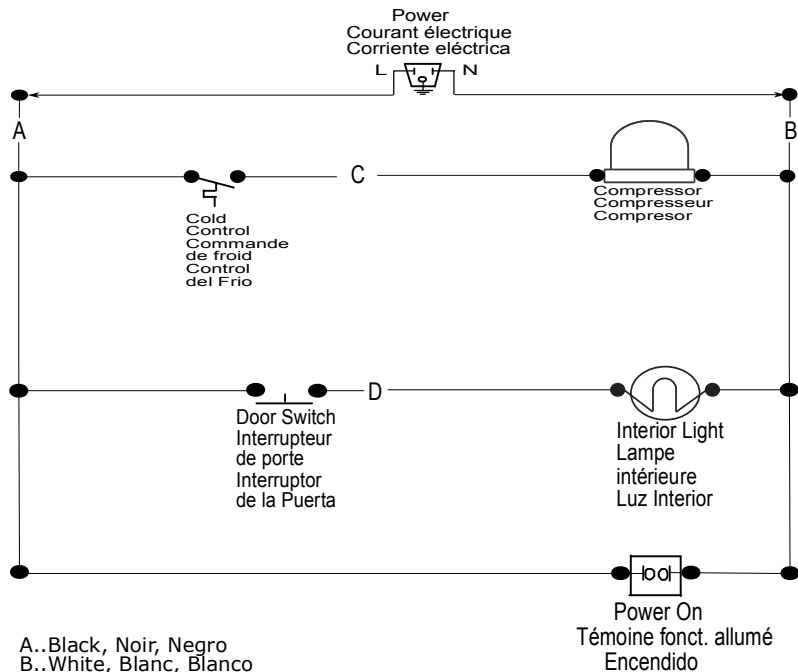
Power
Courant électrique
Corriente eléctrica

L N

A

B

C

Compressor
Compresseur
Compresor

Cold Control
Commande de froid
Control del Frio

D

Door Switch
Interrupteur de porte
Interruptor de la Puerta

Interior Light
Lampe intérieure
Luz Interior

Power On
Témoine fonct. allumé
Encendido

A..Black, Noir, Negro
B..White, Blanc, Blanco